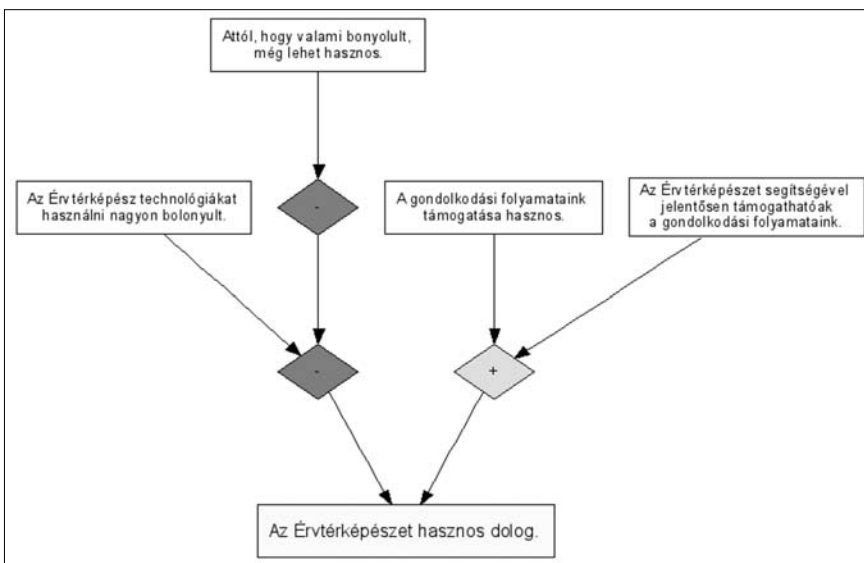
Attól, hogy valami bonyolult, még lehet hasznos.

-

Az Érvtérképész technológiákat használni nagyon bolonyult.

A gondolkodási folyamataink támogatása hasznos.

Az Érvtérképészet segítségével jelentősen támogathatóak a gondolkodási folyamataink.

-

+

Az Érvtérképészet hasznos dolog.